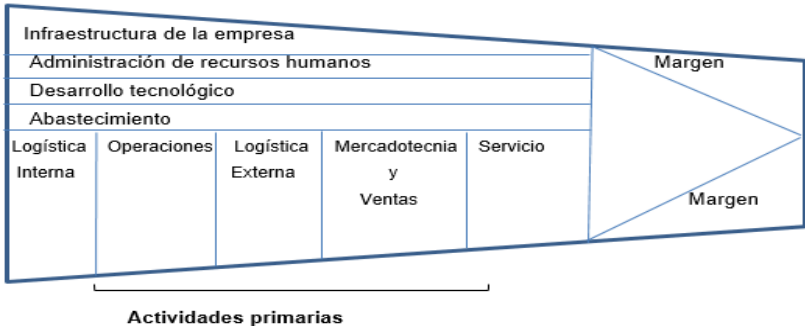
Infraestructura de la empresa
Administración de recursos humanos
Desarrollo tecnológico
Abastecimiento

Margen

Logística Interna

Operaciones

Logística Externa

Mercadotecnia y Ventas

Servicio

Margen

Actividades primarias